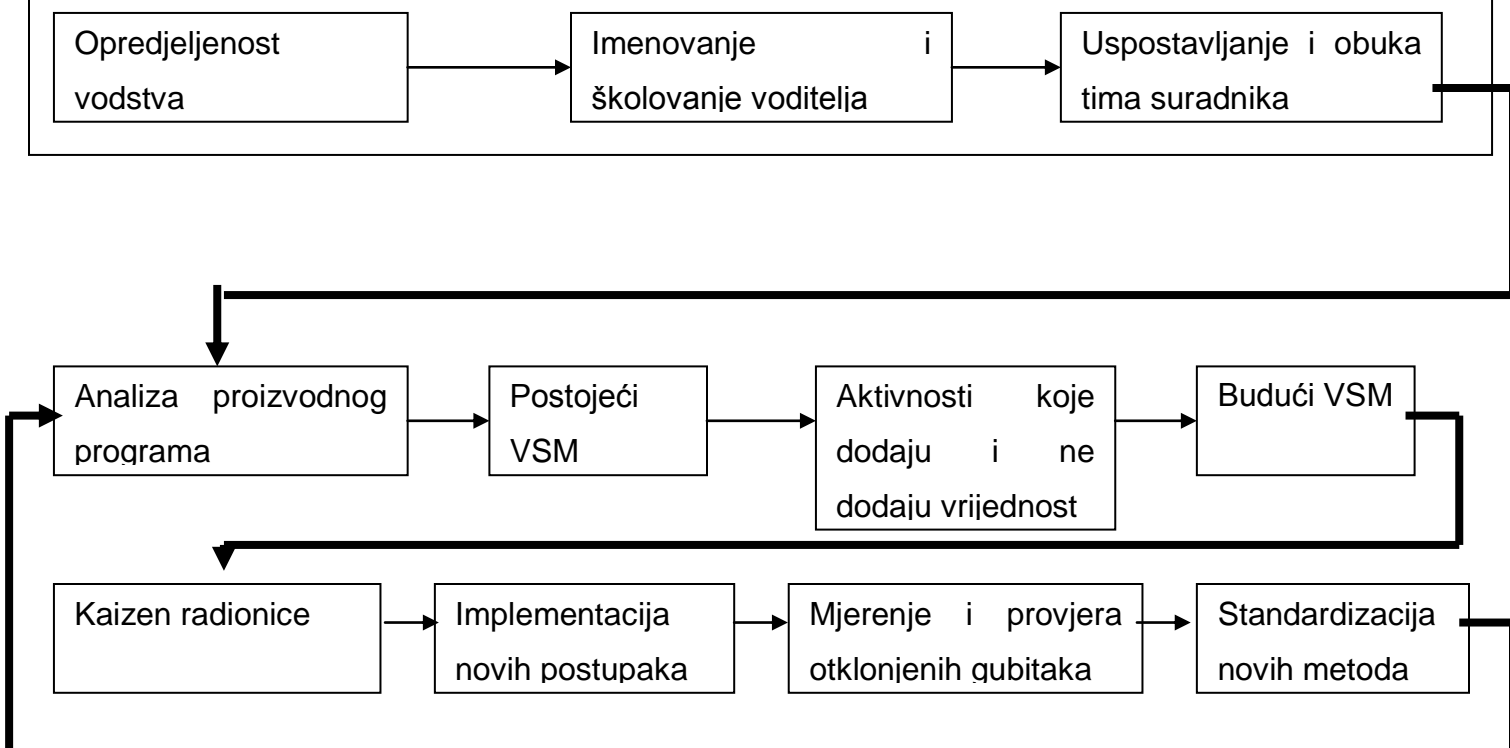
Opredjeljenost vodstva

Imenovanje i školovanje voditelja

Uspostavljanje i obuka tima suradnika

Analiza proizvodnog programa

Postojeći VSM

Aktivnosti koje dodaju i ne dodaju vrijednost

Budući VSM

Kaizen radionice

Implementacija novih postupaka

Mjerenje i provjera otklonjenih gubitaka

Standardizacija novih metoda